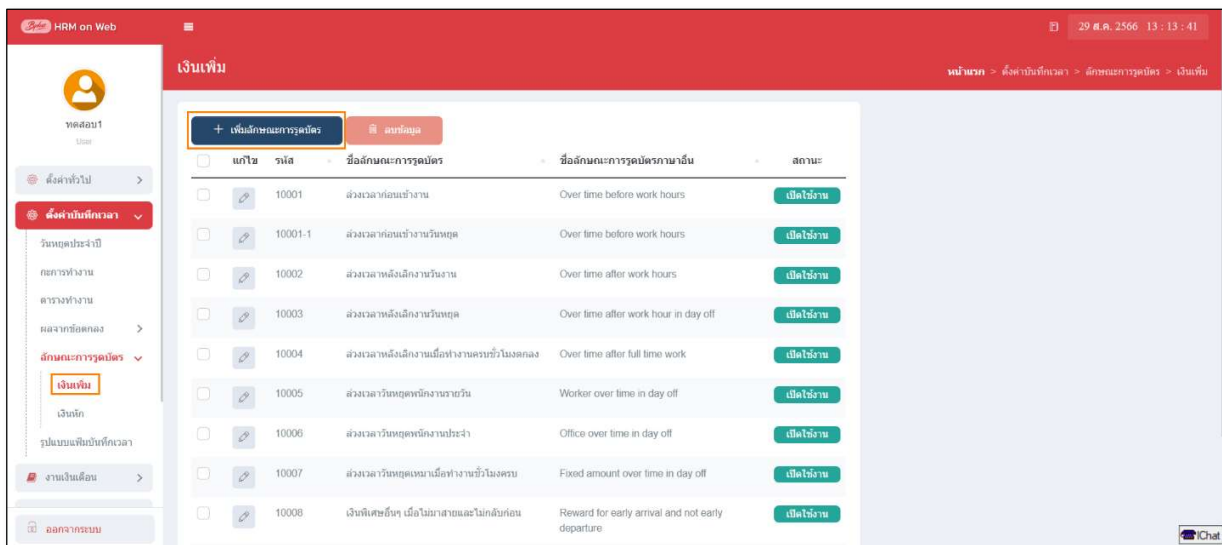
HRM on Web

29 ส.ค. 2566 13 : 13 : 41

ทดสอบ1
User

ตั้งค่าทั่วไป
ตั้งค่าบันทึกเวลา
วันหยุดประจำปี
กะการทำงาน
ตารางทำงาน
ผลจากข้อตกลง
ลักษณะการรูดบัตร
เงินเพิ่ม
เงินหัก
รูปแบบแฟ้มบันทึกเวลา
งานเงินเดือน
ออกจากระบบ

เงินเพิ่ม

หน้าแรก > ตั้งค่าบันทึกเวลา > ลักษณะการรูดบัตร > เงินเพิ่ม

+ เพิ่มลักษณะการรูดบัตร
ลบข้อมูล

| | แก้ไข | รหัส | ชื่อลักษณะการรูดบัตร | ชื่อลักษณะการรูดบัตรภาษาอื่น | สถานะ |
|---|---|---|---|---|---|
| | | 10001 | ล่วงเวลาก่อนเข้างาน | Over time before work hours | เปิดใช้งาน |
| | | 10001-1 | ล่วงเวลาก่อนเข้างานวันหยุด | Over time before work hours | เปิดใช้งาน |
| | | 10002 | ล่วงเวลาหลังเลิกงานวันงาน | Over time after work hours | เปิดใช้งาน |
| | | 10003 | ล่วงเวลาหลังเลิกงานวันหยุด | Over time after work hour in day off | เปิดใช้งาน |
| | | 10004 | ล่วงเวลาหลังเลิกงานเมื่อทำงานครบชั่วโมงตกลง | Over time after full time work | เปิดใช้งาน |
| | | 10005 | ล่วงเวลาวันหยุดพนักงานรายวัน | Worker over time in day off | เปิดใช้งาน |
| | | 10006 | ล่วงเวลาวันหยุดพนักงานประจำ | Office over time in day off | เปิดใช้งาน |
| | | 10007 | ล่วงเวลาวันหยุดเหมาเมื่อทำงานชั่วโมงครบ | Fixed amount over time in day off | เปิดใช้งาน |
| | | 10008 | เงินพิเศษอื่นๆ เมื่อไม่มาสายและไม่กลับก่อน | Reward for early arrival and not early departure | เปิดใช้งาน |

iChat